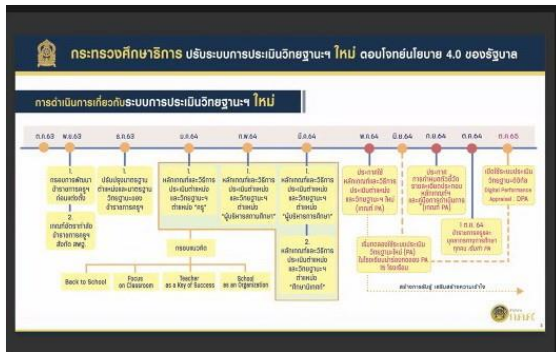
กระทรวงศึกษาธิการ ปรับระบบการประเมินวิทยฐานะฯ ใหม่ ตอบโจทย์นโยบาย 4.0 ของรัฐบาล

การดำเนินการเกี่ยวกับระบบการประเมินวิทยฐานะฯ ใหม่

ก.ค.63 | พ.ย.63 | ธ.ค.63 | ม.ค.64 | ก.พ.64 | มี.ค.64 | พ.ค.64 | มิ.ย.64 | ก.ย.64 | ต.ค.64 | ก.ค.65

1. กรอบการพัฒนาข้าราชการครูก่อนแต่งตั้ง

2. เกณฑ์อัตราข้าราชการครู สังกัด สพฐ.

1. ปรับปรุงมาตรฐานตำแหน่งและมาตรฐานวิทยฐานะของข้าราชการครู

1. หลักเกณฑ์และวิธีการประเมินตำแหน่งและวิทยฐานะฯ ตำแหน่ง "ครู"

1. หลักเกณฑ์และวิธีการประเมินตำแหน่งและวิทยฐานะฯ ตำแหน่ง "ผู้บริหารสถานศึกษา"

1. หลักเกณฑ์และวิธีการประเมินตำแหน่งและวิทยฐานะฯ ตำแหน่ง "ผู้บริหารการศึกษา"

2. หลักเกณฑ์และวิธีการประเมินตำแหน่งและวิทยฐานะฯ ตำแหน่ง "ศึกษานิเทศก์"

ประกาศใช้หลักเกณฑ์และวิธีการประเมินตำแหน่งและวิทยฐานะฯ ใหม่ (เกณฑ์ PA)

เริ่มทดลองใช้ระบบการประเมินวิทยฐานะฯ (PA) ในโรงเรียนนำร่องทดลอง PA ทั่วประเทศ

ประกาศการเคลื่อนไหวตามระบบเลื่อนวิทยฐานะตามหลักเกณฑ์ฯ และคู่มือการปฏิบัติงาน (เกณฑ์ PA)

1 ต.ค. 64 ประกาศเกณฑ์คุณสมบัติผู้ขอรับการประเมินฯ ตามเกณฑ์ PA

เปิดใช้ระบบการประเมินวิทยฐานะฯ ด้วยระบบ Digital Performance Appraisal : DPA

กรอบแนวคิด

Back to School

Focus on Classroom

Teacher as a Key of Success

School as an Organization

สร้างการรับรู้ เตรียมสร้างความเข้าใจ